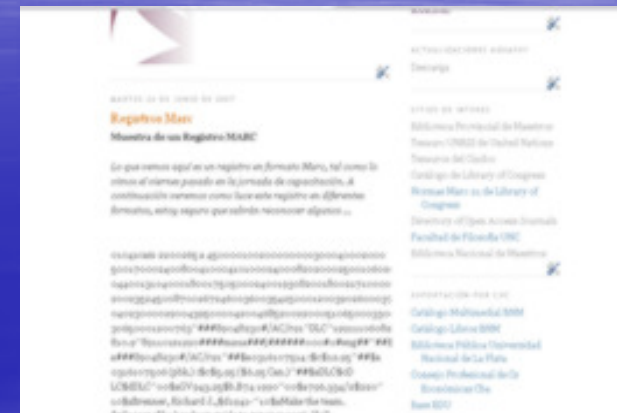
MARTES 22 DE JUNIO DE 2007

Registro Marc

Muestra de un Registro MARC

Lo que vemos aquí es un registro en formato Marc, tal como lo vimos el viernes pasado en la jornada de capacitación. A continuación veremos como luce este registro en diferentes formatos, estoy seguro que saldrán reconocer algunos ...

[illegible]

ACTUALIZACIONES AGUAPEY

Descarga

SITIOS DE INTERES

Biblioteca Provincial de Maestros
Tesauro UNBIS de United Nations
Tesauro del Chubut
Catálogo de Library of Congress
Formato Marc 21 de Library of Congress
Directory of Open Access Journals
Facultad de Filosofía UNC
Biblioteca Nacional de Maestros

EXPORTACIÓN POR CAC

Catálogo Multimedial BMM
Catálogo Libros BMM
Biblioteca Pública Universidad Nacional de La Plata
Consejo Profesional de Cs Económicas Cba
Base EDU